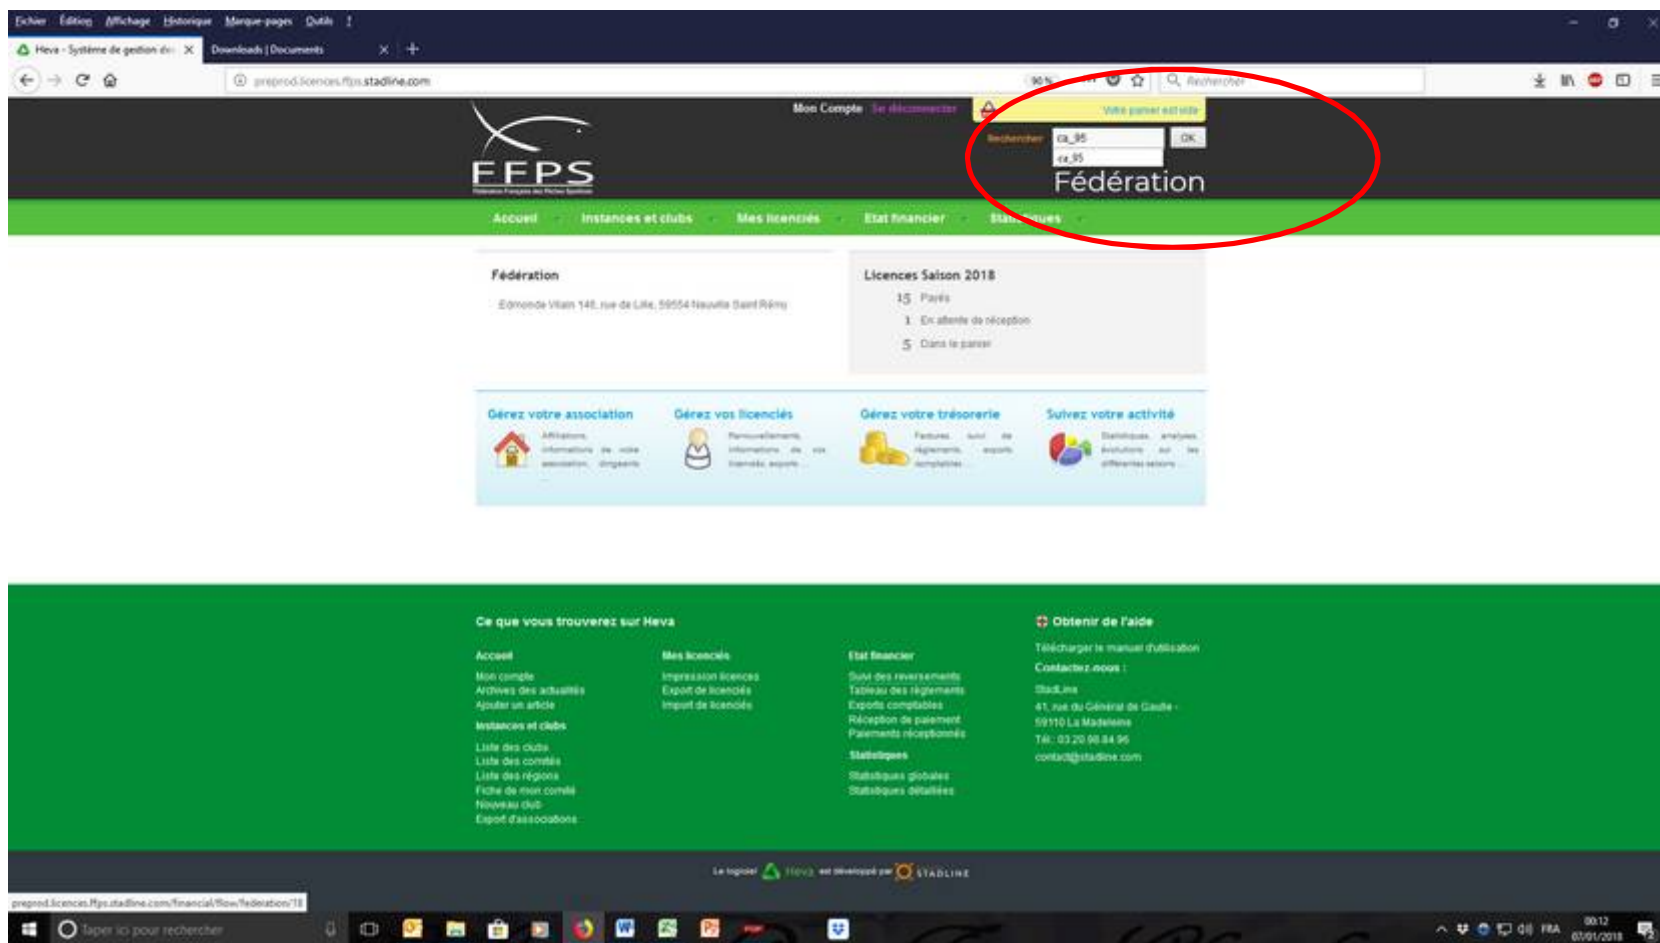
Fichier Édition Affichage Historique Marque-pages Outils ?

Heva - Système de gestion de ×
Downloads | Documents ×

preprod.licences.ffps.stadline.com
90 %
Rechercher

Mon Compte Se déconnecter
Votre panier est vide
Rechercher ca_95 OK
ca_95
Fédération

FFPS
Fédération Française des Pêches Sportives

Accueil Instances et clubs Mes licenciés Etat financier Statistiques

Fédération
Edmonde Vilain 148, rue de Lille, 59554 Neuville Saint Rémy

Licences Saison 2018
15 Payés
1 En attente de réception
5 Dans le panier

Gérez votre association
Affiliations, informations de votre association, dirigeants ...

Gérez vos licenciés
Renouvellements, informations de vos licenciés, exports ...

Gérez votre trésorerie
Factures, suivi de règlements, exports comptables

Suivez votre activité
Statistiques, analyses, évolutions sur les différentes saisons

Ce que vous trouverez sur Heva

Accueil
Mon compte
Archives des actualités
Ajouter un article

Instances et clubs
Liste des clubs
Liste des comités
Liste des régions
Fiche de mon comité
Nouveau club
Export d'associations

Mes licenciés
Impression licences
Export de licenciés
Import de licenciés

Etat financier
Suivi des reversements
Tableau des règlements
Exports comptables
Réception de paiement
Paiements réceptionnés

Statistiques
Statistiques globales
Statistiques détaillées

Obtenir de l'aide
Télécharger le manuel d'utilisation
Contactez-nous :
StadLine
41, rue du Général de Gaulle -
59110 La Madeleine
Tél : 03 20 98 84 96
contact@stadline.com

Le logiciel Heva est développé par STADLINE

preprod.licences.ffps.stadline.com/financial/flow/federation/18

Taper ici pour rechercher
FRA 00:12 07/01/2018